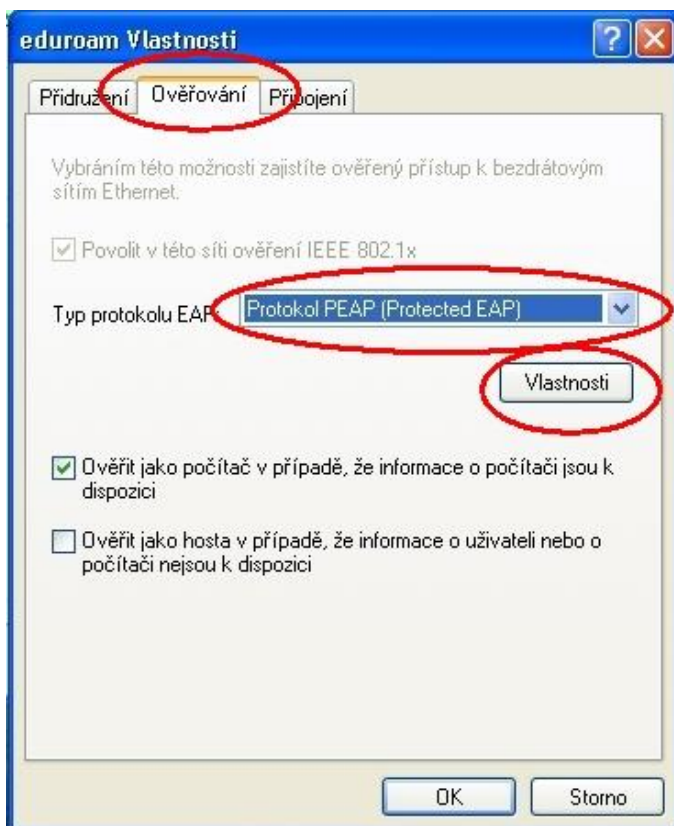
eduroam Vlastnosti

? X

Přidružení | Ověřování | Připojení

Vybráním této možnosti zajistíte ověřený přístup k bezdrátovým sítím Ethernet.

Povolit v této síti ověření IEEE 802.1x

Typ protokolu EAP: Protokol PEAP (Protected EAP)

Vlastnosti

Ověřit jako počítač v případě, že informace o počítači jsou k dispozici

Ověřit jako hosta v případě, že informace o uživateli nebo o počítači nejsou k dispozici

OK | Storno